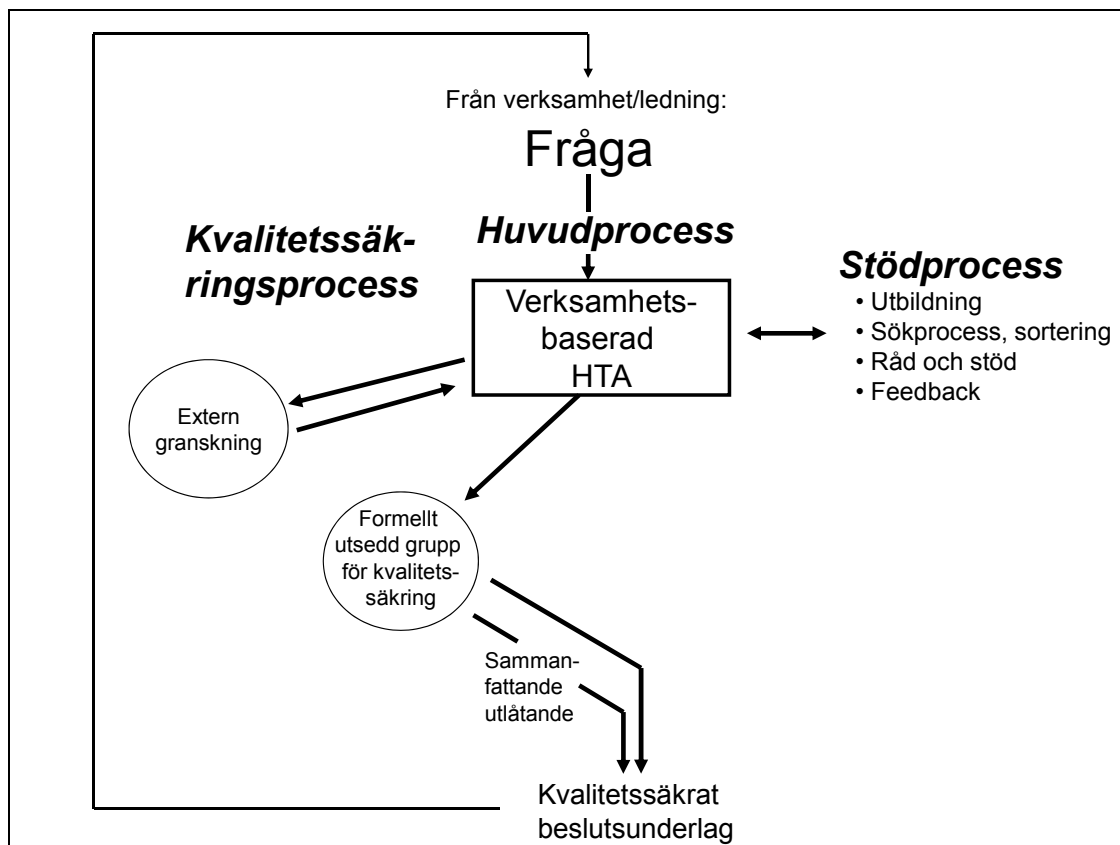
Från verksamhet/ledning:

Fråga

Huvudprocess

Kvalitetssäkringsprocess

Verksamhetsbaserad HTA

Stödprocess
• Utbildning
• Sökprocess, sortering
• Råd och stöd
• Feedback

Extern granskning

Formellt utsedd grupp för kvalitetssäkring

Sammanfattande utlåtande

Kvalitetssäkrat beslutsunderlag